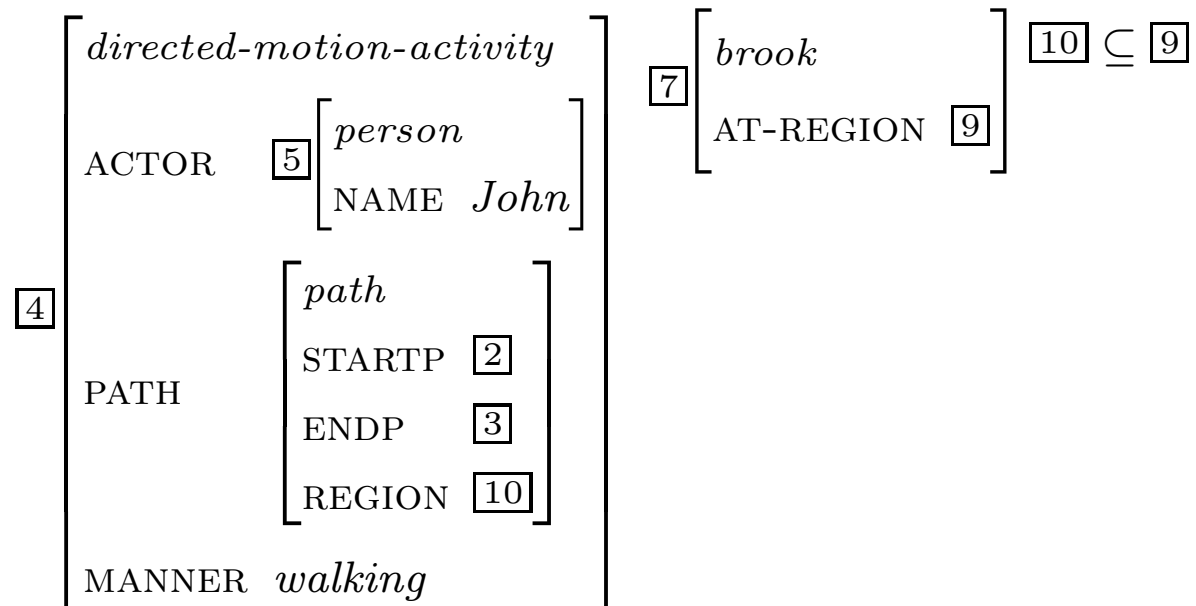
$\boxed{4}\begin{bmatrix} \textit{directed-motion-activity} & \\ \text{ACTOR} & \boxed{5}\begin{bmatrix} \textit{person} & \\ \text{NAME} & \textit{John} \end{bmatrix} \\ \text{PATH} & \begin{bmatrix} \textit{path} & \\ \text{STARTP} & \boxed{2} \\ \text{ENDP} & \boxed{3} \\ \text{REGION} & \boxed{10} \end{bmatrix} \\ \text{MANNER} & \textit{walking} \end{bmatrix}$

$\boxed{7}\begin{bmatrix} \textit{brook} & \\ \text{AT-REGION} & \boxed{9} \end{bmatrix}$ $\boxed{10} \subseteq \boxed{9}$